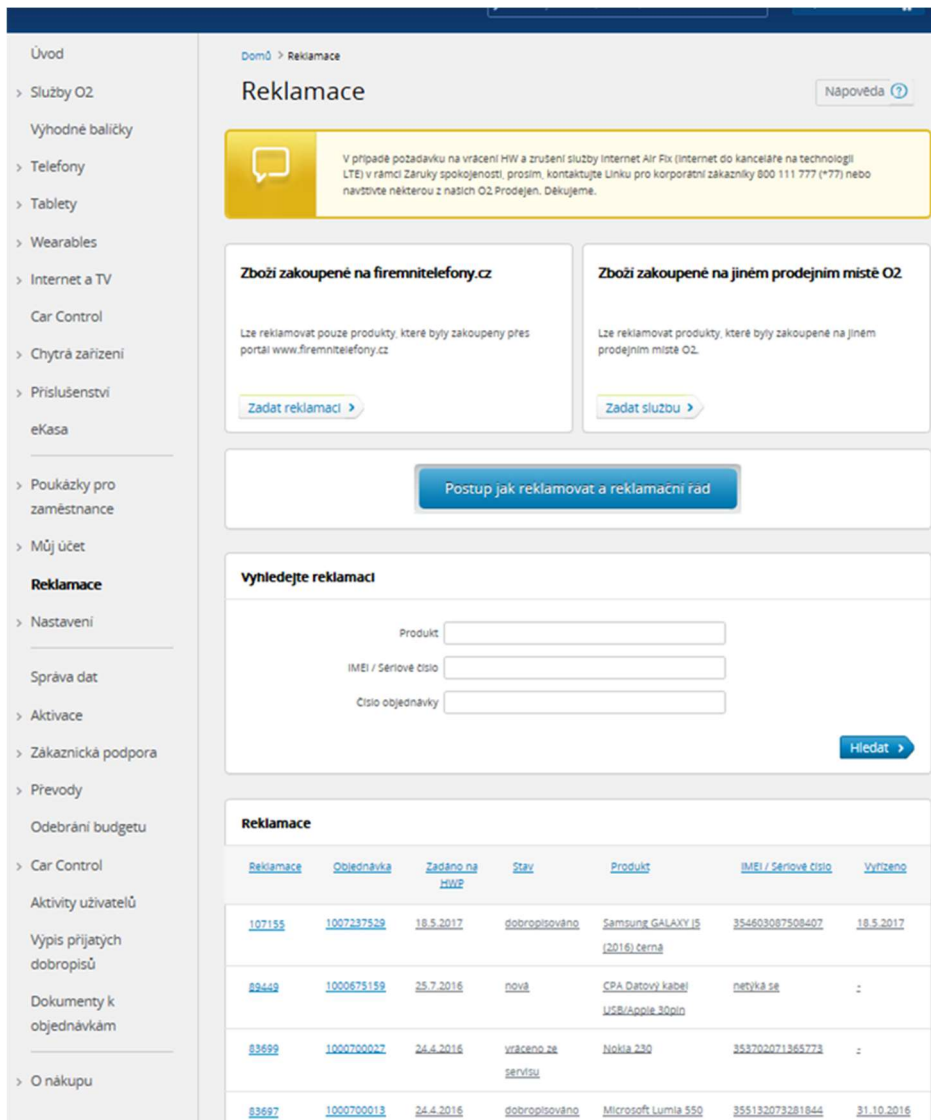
Úvod

> Služby O2

Výhodné balíčky

> Telefony

> Tablety

> Wearables

> Internet a TV

Car Control

> Chytrá zařízení

> Příslušenství

eKasa

> Poukázky pro zaměstnance

> Můj účet

Reklamace

> Nastavení

Správa dat

> Aktivace

> Zákaznická podpora

> Převody

Odebrání budgetu

> Car Control

Aktivity uživatelů

Výpis přijatých dobropisů

Dokumenty k objednávkám

> O nákupu

Domů > Reklamace

Reklamace

Nápověda ?

V případě požadavku na vrácení HW a zrušení služby Internet Air Fix (internet do kanceláře na technologii LTE) v rámci Záruky spokojenosti, prosím, kontaktujte Linku pro korporátní zákazníky 800 111 777 (*77) nebo navštivte některou z našich O2 Prodejen. Děkujeme.

Zboží zakoupené na firemnitelefony.cz

Lze reklamovat pouze produkty, které byly zakoupeny přes portál www.firemnitelefony.cz

Zadat reklamaci >

Zboží zakoupené na jiném prodejním místě O2

Lze reklamovat produkty, které byly zakoupené na jiném prodejním místě O2.

Zadat službu >

Postup jak reklamovat a reklamační řád

Vyhledejte reklamaci

Produkt

IMEI / Sériové číslo

Číslo objednávky

Hledat >

Reklamace

| Reklamace | Objednávka | Zadáno na HWP | Stav | Produkt | IMEI / Sériové číslo | Vyřízeno |
|---|---|---|---|---|---|---|
| 107155 | 1007237529 | 18.5.2017 | dobropisováno | Samsung GALAXY J5 (2016) černá | 354603087508407 | 18.5.2017 |
| 89449 | 1000675159 | 25.7.2016 | nová | CPA Datový kabel USB/Apple 30pin | netýká se | - |
| 83699 | 1000700027 | 24.4.2016 | vráceno ze servisu | Nokia 230 | 353702071365773 | - |
| 83697 | 1000700013 | 24.4.2016 | dobropisováno | Microsoft Lumia 550 | 355132073281844 | 31.10.2016 |